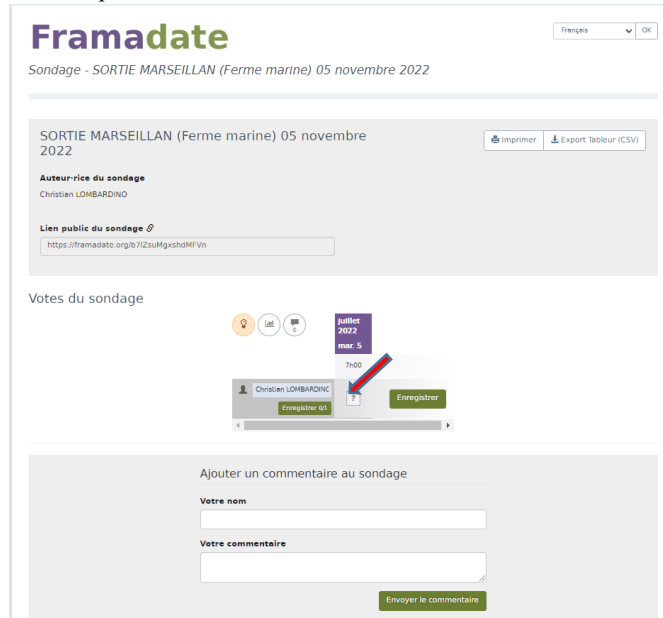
Framadate

Français OK

Sondage - SORTIE MARSEILLAN (Ferme marine) 05 novembre 2022

SORTIE MARSEILLAN (Ferme marine) 05 novembre 2022

Imprimer Export Tableur (CSV)

Auteur·rice du sondage
Christian LOMBARDINO

Lien public du sondage
https://framadate.org/b7lZsuMgxshdMFVn

Votes du sondage

0

juillet 2022
mar. 5
7h00

Christian LOMBARDINO
Enregistrer 0/1
?
Enregistrer

Ajouter un commentaire au sondage

Votre nom

Votre commentaire

Envoyer le commentaire